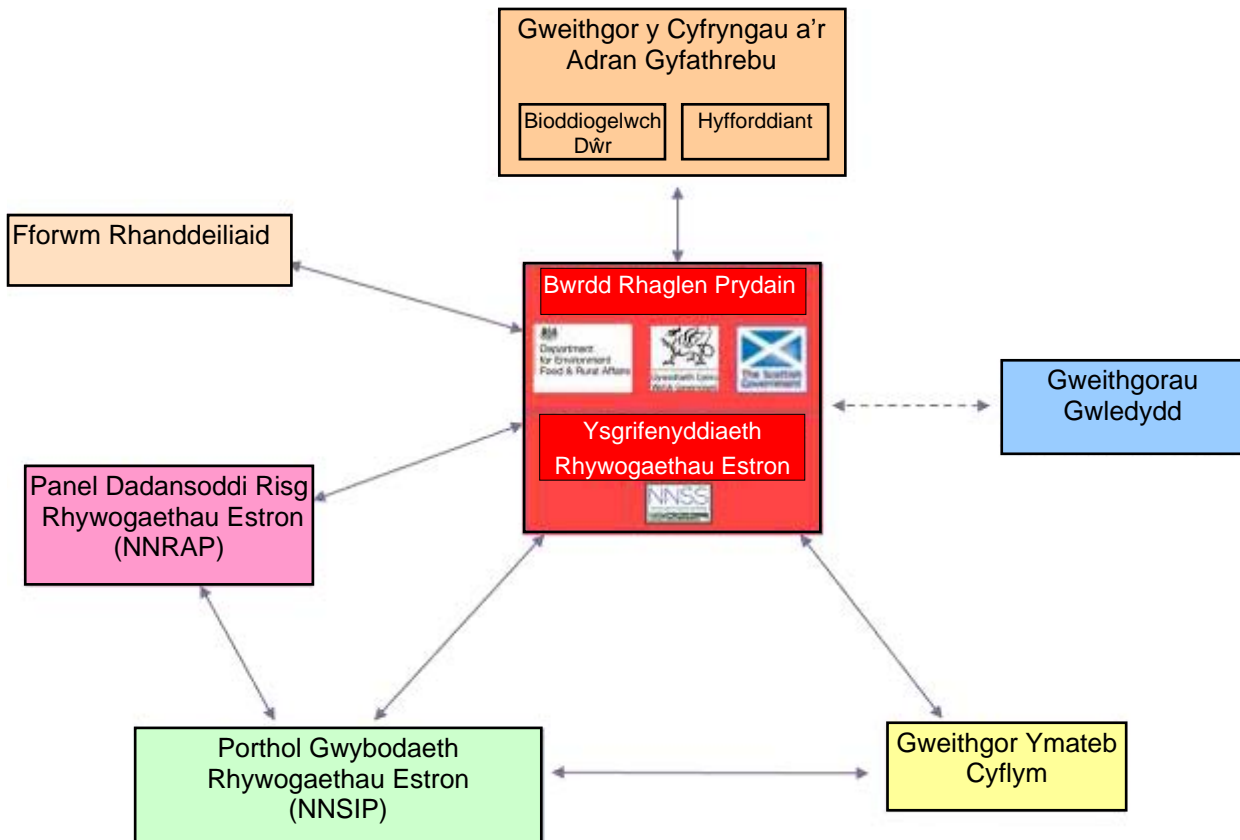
Gweithgor y Cyfryngau a'r Adran Gyfathrebu

Bioddiogelwch Dŵr

Hyfforddiant

Fforwm Rhanddeiliaid

Bwrdd Rhaglen Prydain

Department for Environment Food & Rural Affairs

Llywodraeth Cymru Welsh Government

The Scottish Government

Ysgrifenyddiaeth Rhywogaethau Estron

NNSS

Gweithgorau Gwledydd

Panel Dadansoddi Risg Rhywogaethau Estron (NNRAP)

Porthol Gwybodaeth Rhywogaethau Estron (NNSIP)

Gweithgor Ymateb Cyflym